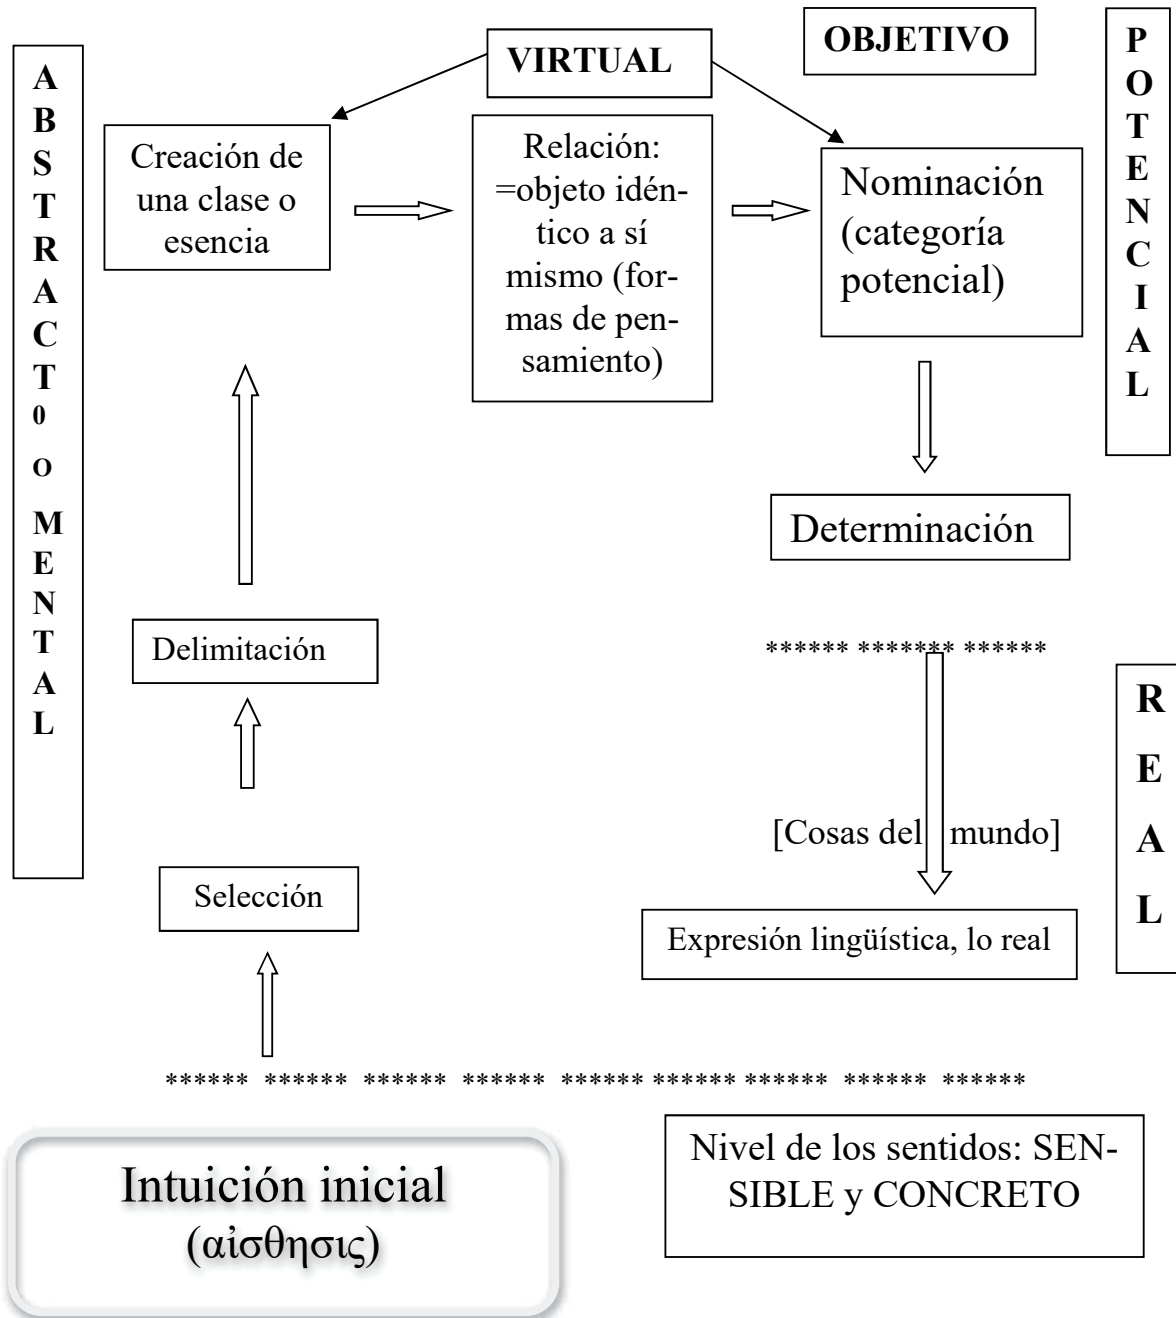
ABSTRACT0 O MENTAL

VIRTUAL

OBJETIVO

POTENCIAL

Creación de una clase o esencia

Relación: =objeto idéntico a sí mismo (formas de pensamiento)

Nominación (categoría potencial)

Determinación

Delimitación

****** ******* ******

REAL

[Cosas del mundo]

Selección

Expresión lingüística, lo real

****** ****** ****** ****** ****** ****** ****** ****** ******

Intuición inicial (αἰσθησις)

Nivel de los sentidos: SENSIBLE y CONCRETO